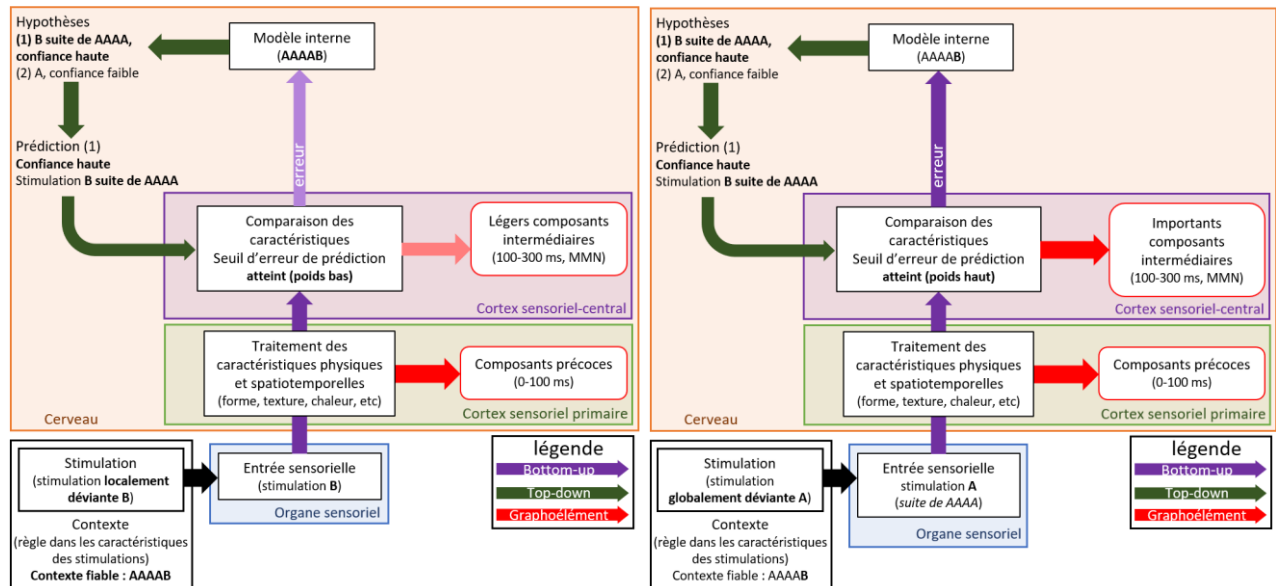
Hypothèses
**(1) B suite de AAAA, confiance haute**
(2) A, confiance faible

Modèle interne
(AAAAB)

Prédiction (1)
**Confiance haute**
Stimulation **B suite de AAAA**

erreur

Comparaison des caractéristiques
Seuil d'erreur de prédiction
**atteint (poids bas)**

Légers composants intermédiaires
(100-300 ms, MMN)

Cortex sensoriel-central

Traitement des caractéristiques physiques et spatiotemporelles
(forme, texture, chaleur, etc)

Composants précoces
(0-100 ms)

Cortex sensoriel primaire

Cerveau

Stimulation
(stimulation **localement déviante B**)

Contexte
(règle dans les caractéristiques des stimulations)
**Contexte fiable : AAAAB**

Entrée sensorielle
(stimulation **B**)

Organe sensoriel

légende
Bottom-up
Top-down
Graphoélément

Hypothèses
**(1) B suite de AAAA, confiance haute**
(2) A, confiance faible

Modèle interne
(AAAA**B**)

Prédiction (1)
**Confiance haute**
Stimulation **B suite de AAAA**

erreur

Comparaison des caractéristiques
Seuil d'erreur de prédiction
**atteint (poids haut)**

Importants composants intermédiaires
(100-300 ms, MMN)

Cortex sensoriel-central

Traitement des caractéristiques physiques et spatiotemporelles
(forme, texture, chaleur, etc)

Composants précoces
(0-100 ms)

Cortex sensoriel primaire

Cerveau

Stimulation
(stimulation **globalement déviante A**)

Contexte
(règle dans les caractéristiques des stimulations)
Contexte fiable : AAAA**B**

Entrée sensorielle
stimulation **A**
(*suite de AAAA*)

Organe sensoriel

légende
Bottom-up
Top-down
Graphoélément